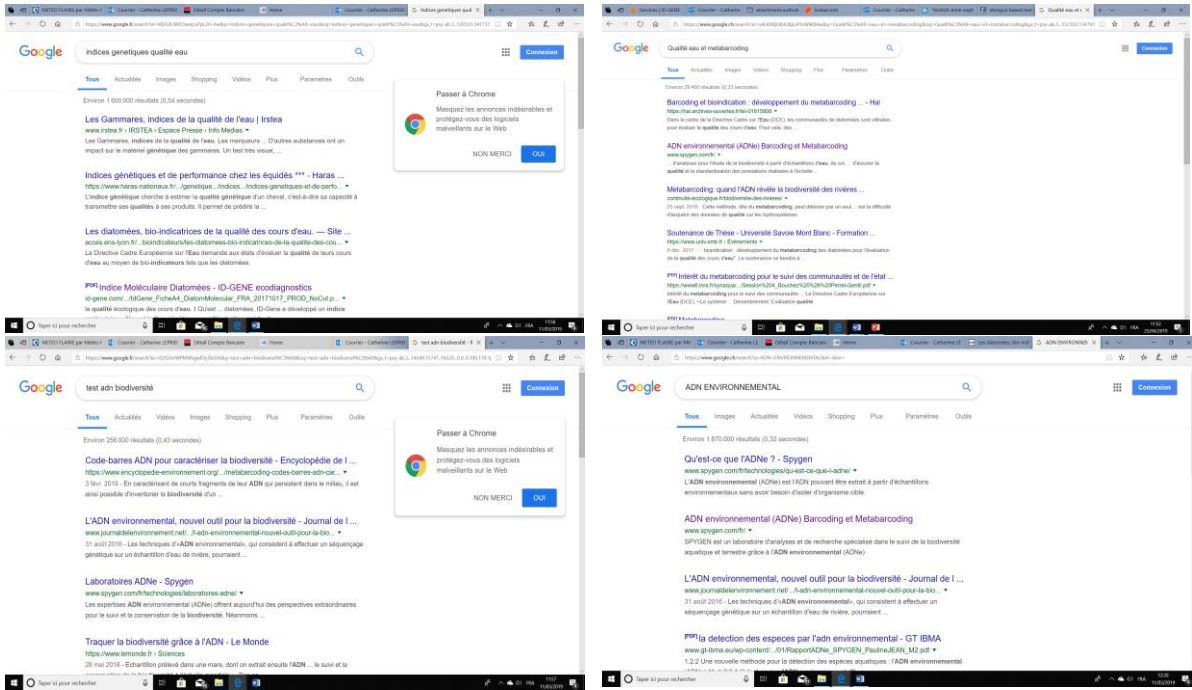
Google indices genetiques qualité eau

Tous Actualités Images Shopping Vidéos Plus Paramètres Outils

Environ 1 600 000 résultats (0,54 secondes)

Les Gammares, indices de la qualité de l'eau | Irstea
www.irstea.fr › IRSTEA › Espace Presse › Info Medias
Les Gammares, indices de la qualité de l'eau. Les marqueurs ... D'autres substances ont un impact sur le matériel génétique des gammares. Un test très visuel, ...

Indices génétiques et de performance chez les équidés *** - Haras ...
https://www.haras-nationaux.fr/.../genetique.../indices.../indices-genetiques-et-de-perfo...
L'indice génétique cherche à estimer la qualité génétique d'un cheval, c'est-à-dire sa capacité à transmettre ses qualités à ses produits. Il permet de prédire la ...

Les diatomées, bio-indicatrices de la qualité des cours d'eau. — Site ...
acces.ens-lyon.fr/.../bioindicateurs/les-diatomees-bio-indicatrices-de-la-qualite-des-cou...
La Directive Cadre Européenne sur l'Eau demande aux états d'évaluer la qualité de leurs cours d'eau au moyen de bio-indicateurs tels que les diatomées.

[PDF] Indice Moléculaire Diatomées - ID-GENE ecodiagnostics
id-gene.com/.../IdGene_FicheA4_DiatomMolecular_FRA_20171017_PROD_NoCut.p...
la qualité écologique des cours d'eau. ... diatomées, ID-Gene a développé un indice

Passer à Chrome
Masquez les annonces indésirables et protégez-vous des logiciels malveillants sur le Web
NON MERCI OUI

Connexion

Google Qualité eau et metabarcoding

Tous Actualités Images Vidéos Shopping Plus Paramètres Outils

Environ 29 400 résultats (0,33 secondes)

Barcoding et bioindication : développement du metabarcoding ... - Hal
https://hal.archives-ouvertes.fr/tel-01615890
Dans le cadre de la Directive Cadre sur l'Eau (DCE), les communautés de diatomées sont utilisées pour évaluer la qualité des cours d'eau. Pour cela, des ...

ADN environnemental (ADNe) Barcoding et Metabarcoding
www.spygen.com/fr/
... d'analyses pour l'étude de la biodiversité à partir d'échantillons d'eau, de sol, ... d'assurer la qualité et la standardisation des prestations réalisées à l'échelle ...

Metabarcoding: quand l'ADN révèle la biodiversité des rivières ...
continuite-ecologique.fr/biodiversite-des-rivieres/
25 sept. 2016 - Cette méthode, dite du metabarcoding, peut détecter par un seul ... est la difficulté d'acquérir des données de qualité sur les hydrosystèmes.

Soutenance de Thèse - Université Savoie Mont Blanc - Formation ...
https://www.univ-smb.fr › Evénements
4 déc. 2017 - ... bioindication : développement du metabarcoding des diatomées pour l'évaluation de la qualité des cours d'eau". Le soutenance se tiendra à ...

[PDF] Intérêt du metabarcoding pour le suivi des communautés et de l'état ...
https://www6.inra.fr/...Session%204_Bouchez%20%26%20Perret-Gentil.pdf
Intérêt du metabarcoding pour le suivi des communautés ... La Directive Cadre Européenne sur l'Eau (DCE) • Le système ... Dénombrement. Evaluation qualité.

Connexion

Google test adn biodiversité

Tous Actualités Vidéos Images Shopping Plus Paramètres Outils

Environ 256 000 résultats (0,43 secondes)

Code-barres ADN pour caractériser la biodiversité - Encyclopédie de l ...
https://www.encyclopedie-environnement.org/.../metabarcoding-codes-barres-adn-car...
3 févr. 2019 - En caractérisant de courts fragments de leur ADN qui persistent dans le milieu, il est ainsi possible d'inventorier la biodiversité d'un ...

L'ADN environnemental, nouvel outil pour la biodiversité - Journal de l ...
www.journaldelenvironnement.net/.../l-adn-environnemental-nouvel-outil-pour-la-bio...
31 août 2016 - Les techniques d'«ADN environnemental», qui consistent à effectuer un séquençage génétique sur un échantillon d'eau de rivière, pourraient ...

Laboratoires ADNe - Spygen
www.spygen.com/fr/technologies/laboratoires-adne/
Les expertises ADN environnemental (ADNe) offrent aujourd'hui des perspectives extraordinaires pour le suivi et la conservation de la biodiversité. Néanmoins ...

Traquer la biodiversité grâce à l'ADN - Le Monde
https://www.lemonde.fr › Sciences
28 mai 2018 - Echantillon prélevé dans une mare, dont on extrait ensuite l'ADN ... le suivi et la

Passer à Chrome
Masquez les annonces indésirables et protégez-vous des logiciels malveillants sur le Web
NON MERCI OUI

Connexion

Google ADN ENVIRONNEMENTAL

Tous Images Actualités Vidéos Shopping Plus Paramètres Outils

Environ 1 870 000 résultats (0,32 secondes)

Qu'est-ce que l'ADNe ? - Spygen
www.spygen.com/fr/technologies/qu-est-ce-que-l-adne/
L'ADN environnemental (ADNe) est l'ADN pouvant être extrait à partir d'échantillons environnementaux sans avoir besoin d'isoler d'organisme cible.

ADN environnemental (ADNe) Barcoding et Metabarcoding
www.spygen.com/fr/
SPYGEN est un laboratoire d'analyses et de recherche spécialisé dans le suivi de la biodiversité aquatique et terrestre grâce à l'ADN environnemental (ADNe)

L'ADN environnemental, nouvel outil pour la biodiversité - Journal de l ...
www.journaldelenvironnement.net/.../l-adn-environnemental-nouvel-outil-pour-la-bio...
31 août 2016 - Les techniques d'«ADN environnemental», qui consistent à effectuer un séquençage génétique sur un échantillon d'eau de rivière, pourraient ...

[PDF] la detection des especes par l'adn environnemental - GT IBMA
www.gt-ibma.eu/wp-content/.../01/RapportADNe_SPYGEN_PaulineJEAN_M2.pdf
1.2.2 Une nouvelle méthode pour la détection des espèces aquatiques : l'ADN environnemental

Connexion

Taper ici pour rechercher